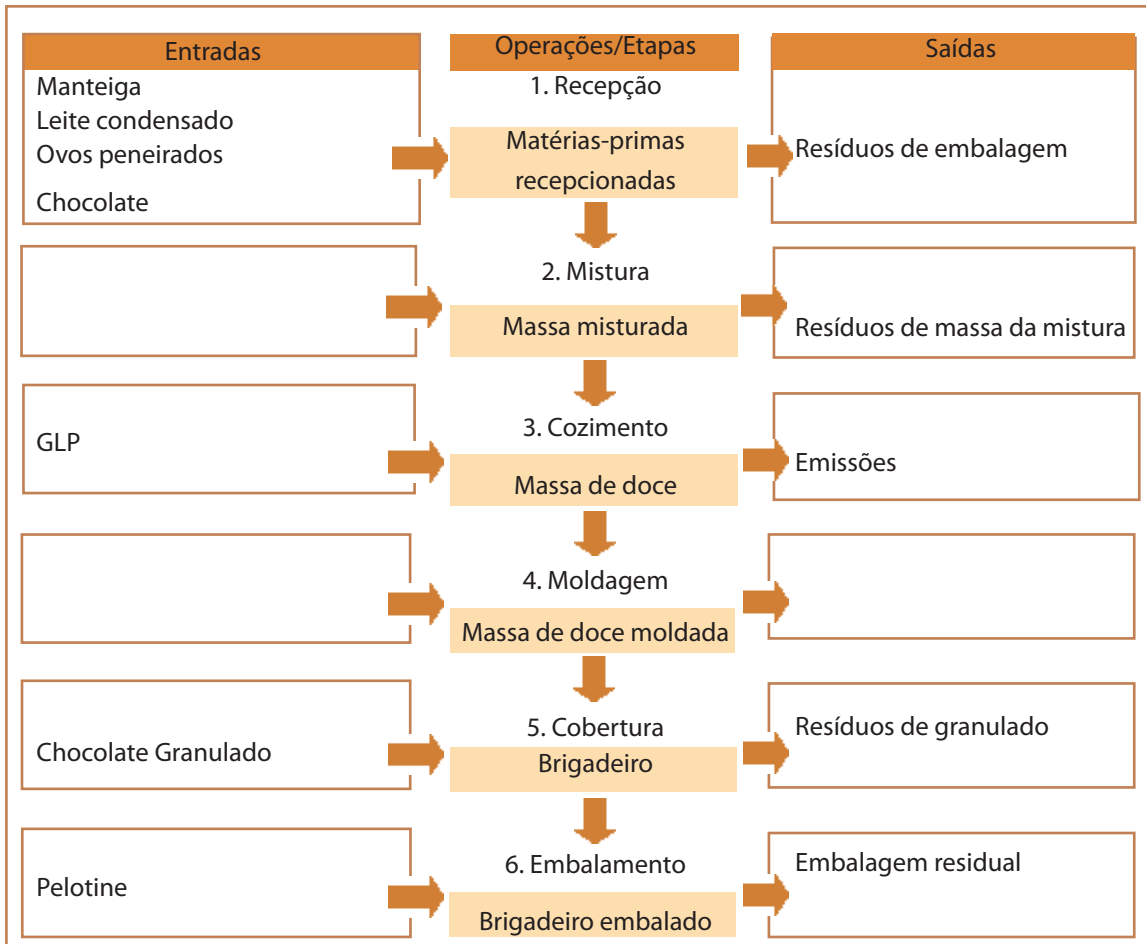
Entradas

Manteiga
Leite condensado
Ovos peneirados
Chocolate

Operações/Etapas

1. Recepção
Matérias-primas recepcionadas

Saídas

Resíduos de embalagem

2. Mistura
Massa misturada

Resíduos de massa da mistura

GLP

3. Cozimento
Massa de doce

Emissões

4. Moldagem
Massa de doce moldada

Chocolate Granulado

5. Cobertura
Brigadeiro

Resíduos de granulado

Pelotine

6. Embalamento
Brigadeiro embalado

Embalagem residual